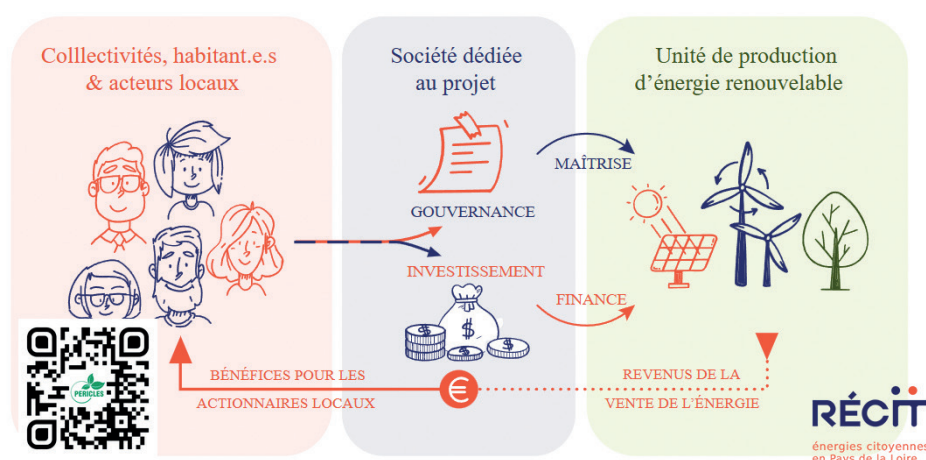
Colllectivités, habitant.e.s & acteurs locaux

Société dédiée au projet

Unité de production d'énergie renouvelable

MAÎTRISE

GOUVERNANCE

INVESTISSEMENT

FINANCE

PERICLES

BÉNÉFICES POUR LES ACTIONNAIRES LOCAUX

€

REVENUS DE LA VENTE DE L'ÉNERGIE

RÉCIT

énergies citoyennes en Pays de la Loire